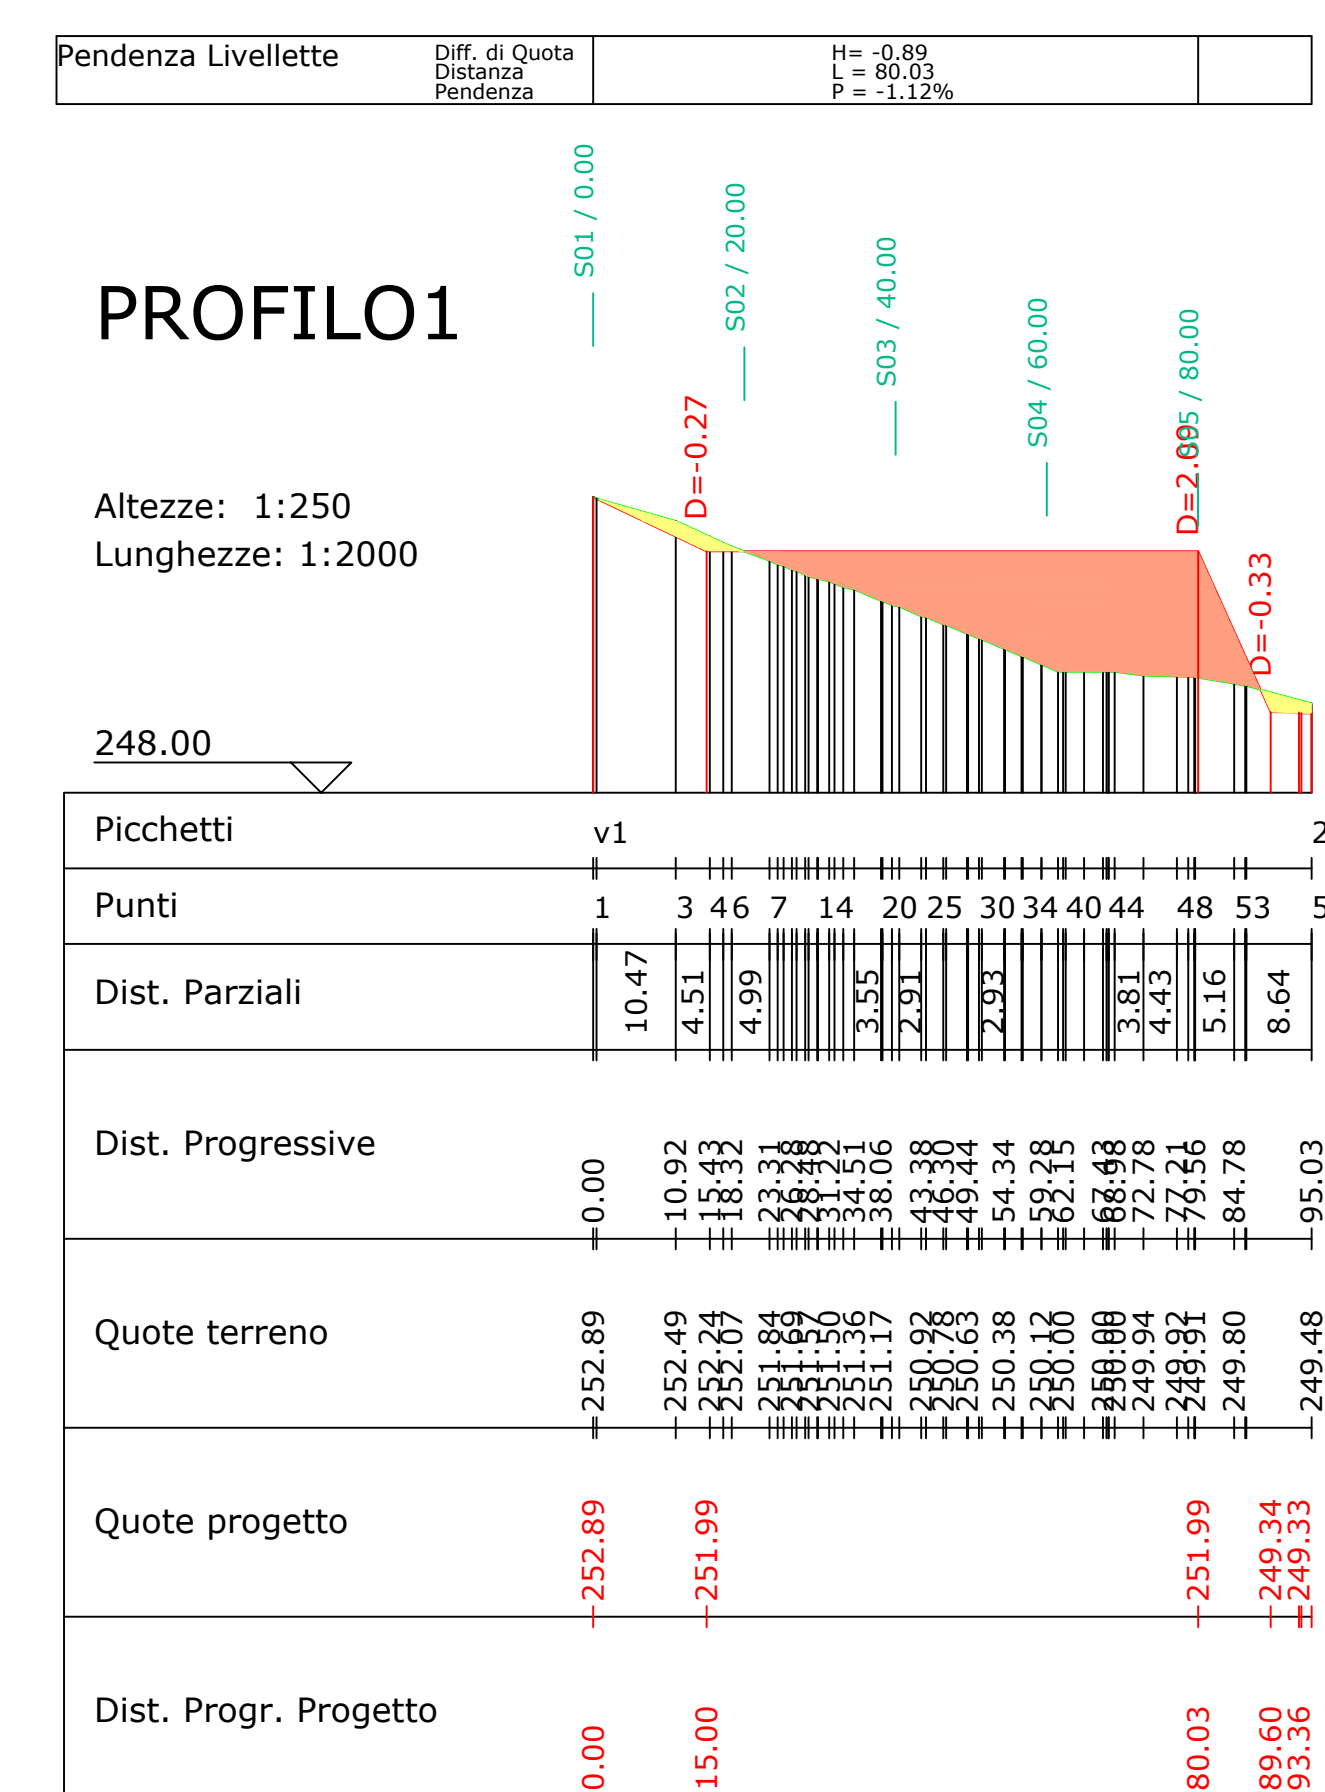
| Pendenza Livellette | Diff. di Quota Distanza Pendenza | H= -0.89 L = 80.03 P = -1.12% | |
|---|---|---|---|

PROFILO1

S01 / 0.00
S02 / 20.00
S03 / 40.00
S04 / 60.00
S05 / 80.00

D=-0.27
D=2.09
D=-0.33

Altezze: 1:250
Lunghezze: 1:2000

248.00

Picchetti v1 2

Punti 1 3 4 6 7 14 20 25 30 34 40 44 48 53 5

Dist. Parziali 10.47 4.51 4.99 3.55 2.91 2.93 3.81 4.43 5.16 8.64

Dist. Progressive 0.00 10.92 15.43 18.32 23.31 26.28 28.48 31.22 34.51 38.06 43.38 46.30 49.44 54.34 59.28 62.15 67.43 68.48 72.78 77.21 79.56 84.78 95.03

Quote terreno 252.89 252.49 252.24 252.07 251.84 251.69 251.57 251.50 251.36 251.17 250.92 250.78 250.63 250.38 250.12 250.00 250.00 250.00 249.94 249.92 249.91 249.80 249.48

Quote progetto 252.89 251.99 251.99 249.34 249.33

Dist. Progr. Progetto 0.00 15.00 80.03 89.60 93.36